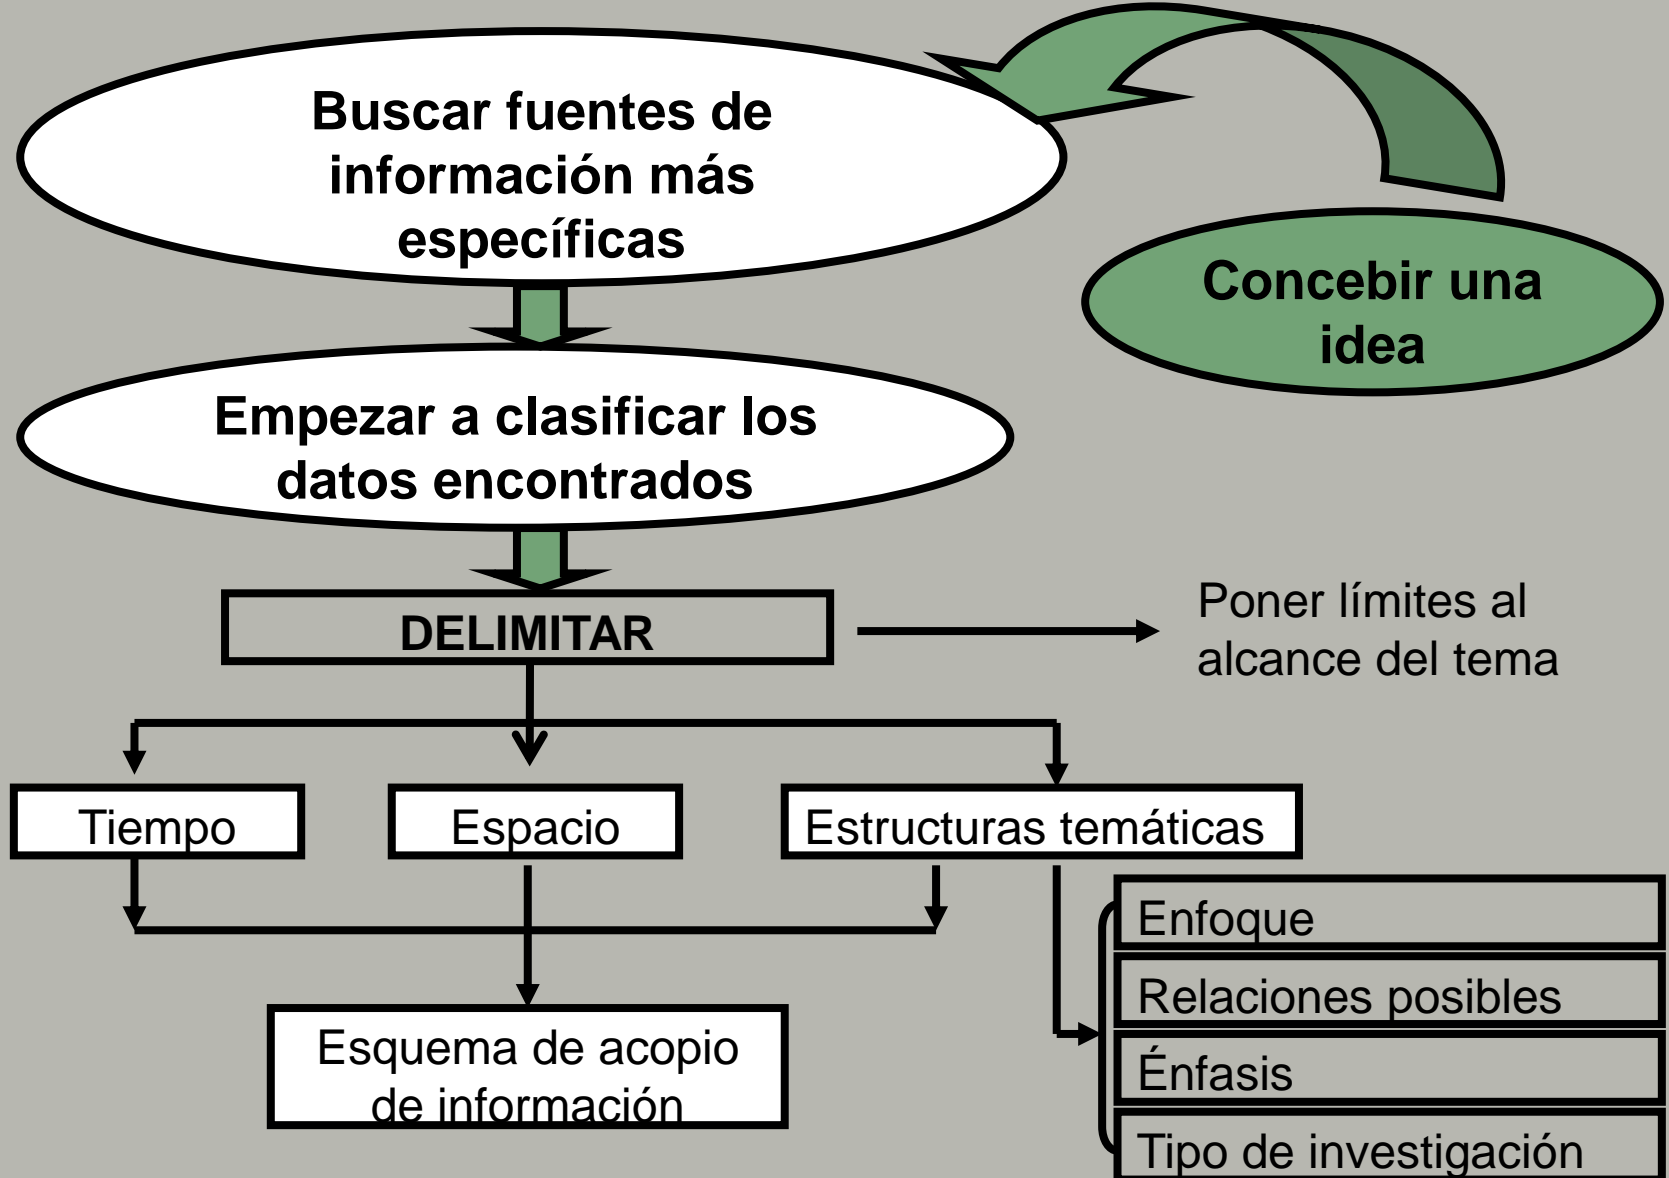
Concebir una idea

Buscar fuentes de información más específicas

Empezar a clasificar los datos encontrados

DELIMITAR

Poner límites al alcance del tema

Tiempo

Espacio

Estructuras temáticas

Esquema de acopio de información

Enfoque

Relaciones posibles

Énfasis

Tipo de investigación